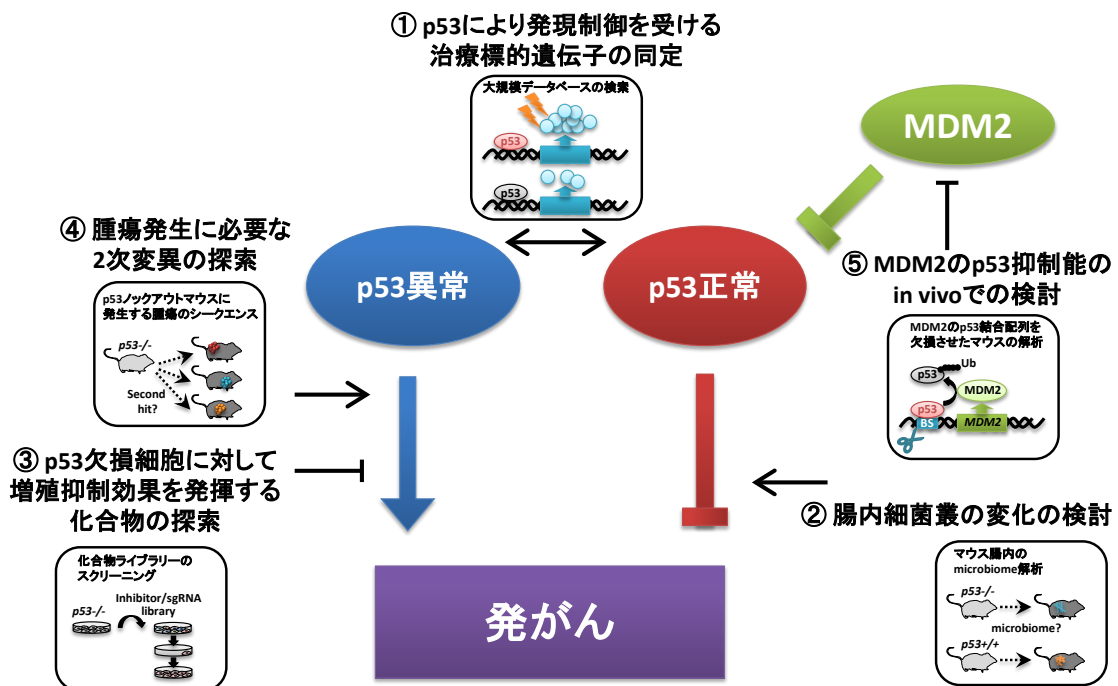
① p53により発現制御を受ける治療標的遺伝子の同定

大規模データベースの検索

p53

p53

MDM2

④ 腫瘍発生に必要な2次変異の探索

p53ノックアウトマウスに発生する腫瘍のシークエンス

p53-/-

Second hit?

p53異常

p53正常

⑤ MDM2のp53抑制能のin vivoでの検討

MDM2のp53結合配列を欠損させたマウスの解析

Ub

p53

MDM2

p53

BS

MDM2

③ p53欠損細胞に対して増殖抑制効果を発揮する化合物の探索

化合物ライブラリーのスクリーニング

p53-/-

Inhibitor/sgRNA library

② 腸内細菌叢の変化の検討

マウス腸内のmicrobiome解析

p53-/-

microbiome?

p53+/+

発がん